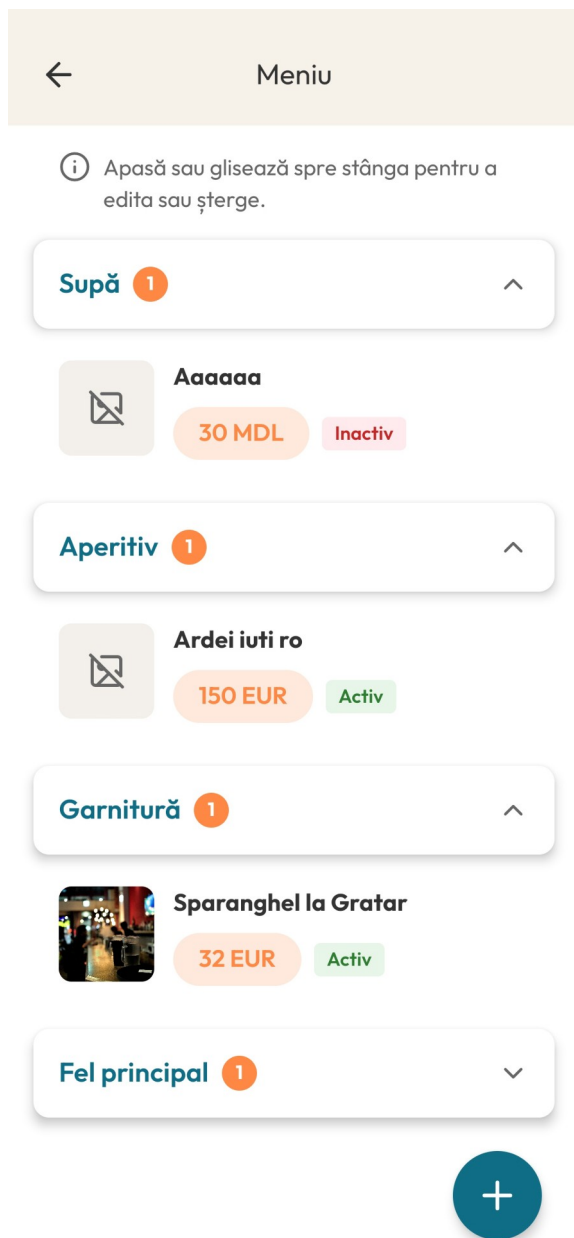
Meniu

Apasă sau glisează spre stânga pentru a edita sau șterge.

Supă 1

Aaaaaa
30 MDL
Inactiv

Aperitiv 1

Ardei iuti ro
150 EUR
Activ

Garnitură 1

Sparanghel la Gratar
32 EUR
Activ

Fel principal 1